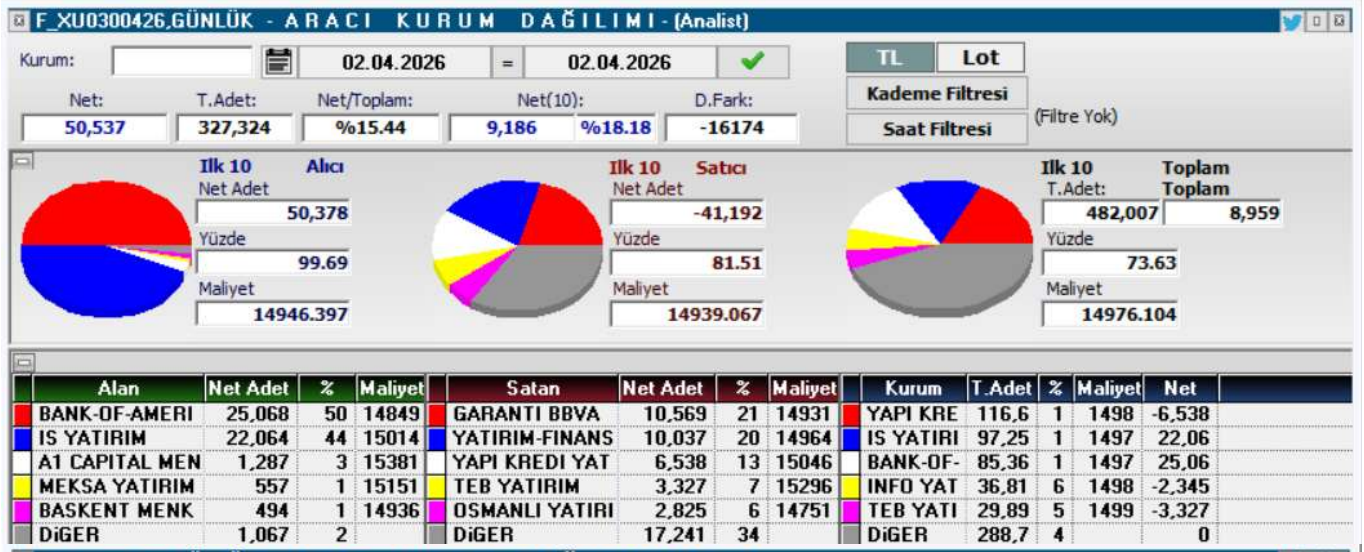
F_XU0300426,GÜNLÜK - ARACI KURUM DAĞILIMI - (Analist)

Kurum: 02.04.2026 = 02.04.2026

TL Lot
Kademe Filtresi
Saat Filtresi
(Filtre Yok)

Net: 50,537
T.Adet: 327,324
Net/Toplam: %15.44
Net(10): 9,186 %18.18
D.Fark: -16174

Ilk 10 Alıcı
Net Adet 50,378
Yüzde 99.69
Maliyet 14946.397

Ilk 10 Satıcı
Net Adet -41,192
Yüzde 81.51
Maliyet 14939.067

Ilk 10 Toplam
T.Adet: 482,007
Toplam 8,959
Yüzde 73.63
Maliyet 14976.104

| Alan | Net Adet | % | Maliyet | Satan | Net Adet | % | Maliyet | Kurum | T.Adet | % | Maliyet | Net |
|---|---|---|---|---|---|---|---|---|---|---|---|---|
| BANK-OF-AMERI | 25,068 | 50 | 14849 | GARANTI BBVA | 10,569 | 21 | 14931 | YAPI KRE | 116,6 | 1 | 1498 | -6,538 |
| IS YATIRIM | 22,064 | 44 | 15014 | YATIRIM-FINANS | 10,037 | 20 | 14964 | IS YATIRI | 97,25 | 1 | 1497 | 22,06 |
| A1 CAPITAL MEN | 1,287 | 3 | 15381 | YAPI KREDI YAT | 6,538 | 13 | 15046 | BANK-OF- | 85,36 | 1 | 1497 | 25,06 |
| MEKSA YATIRIM | 557 | 1 | 15151 | TEB YATIRIM | 3,327 | 7 | 15296 | INFO YAT | 36,81 | 6 | 1498 | -2,345 |
| BASKENT MENK | 494 | 1 | 14936 | OSMANLI YATIRI | 2,825 | 6 | 14751 | TEB YATI | 29,89 | 5 | 1499 | -3,327 |
| DiGER | 1,067 | 2 | | DiGER | 17,241 | 34 | | DiGER | 288,7 | 4 | | 0 |